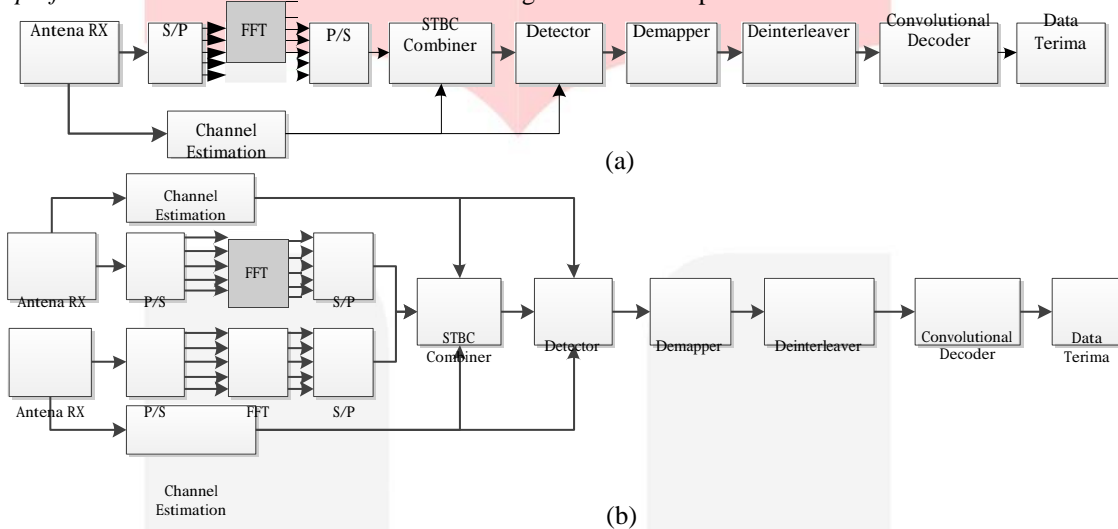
Antena RX
S/P
FFT
P/S
STBC Combiner
Detector
Demapper
Deinterleaver
Convolutional Decoder
Data Terima
Channel Estimation
(a)

Channel Estimation
Antena RX
P/S
FFT
S/P
STBC Combiner
Detector
Demapper
Deinterleaver
Convolutional Decoder
Data Terima
Antena RX
P/S
FFT
S/P
Channel Estimation
(b)